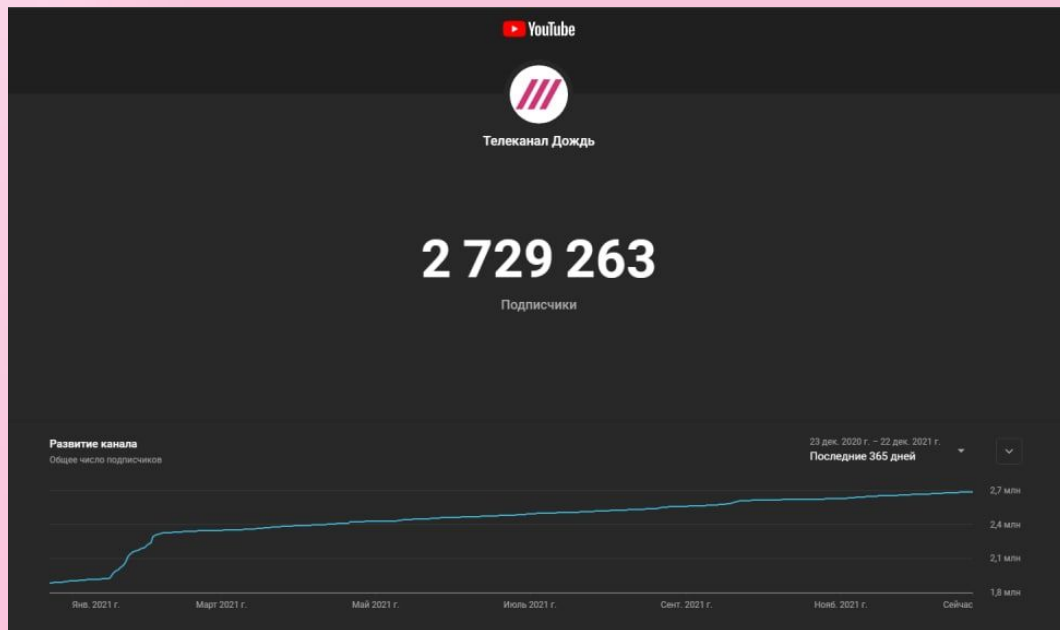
YouTube

Телеканал Дождь

2 729 263

Подписчики

Развитие канала
Общее число подписчиков

23 дек. 2020 г. – 22 дек. 2021 г.
Последние 365 дней

2,7 млн
2,4 млн
2,1 млн
1,8 млн

Янв. 2021 г.
Март 2021 г.
Май 2021 г.
Июль 2021 г.
Сент. 2021 г.
Нояб. 2021 г.
Сейчас